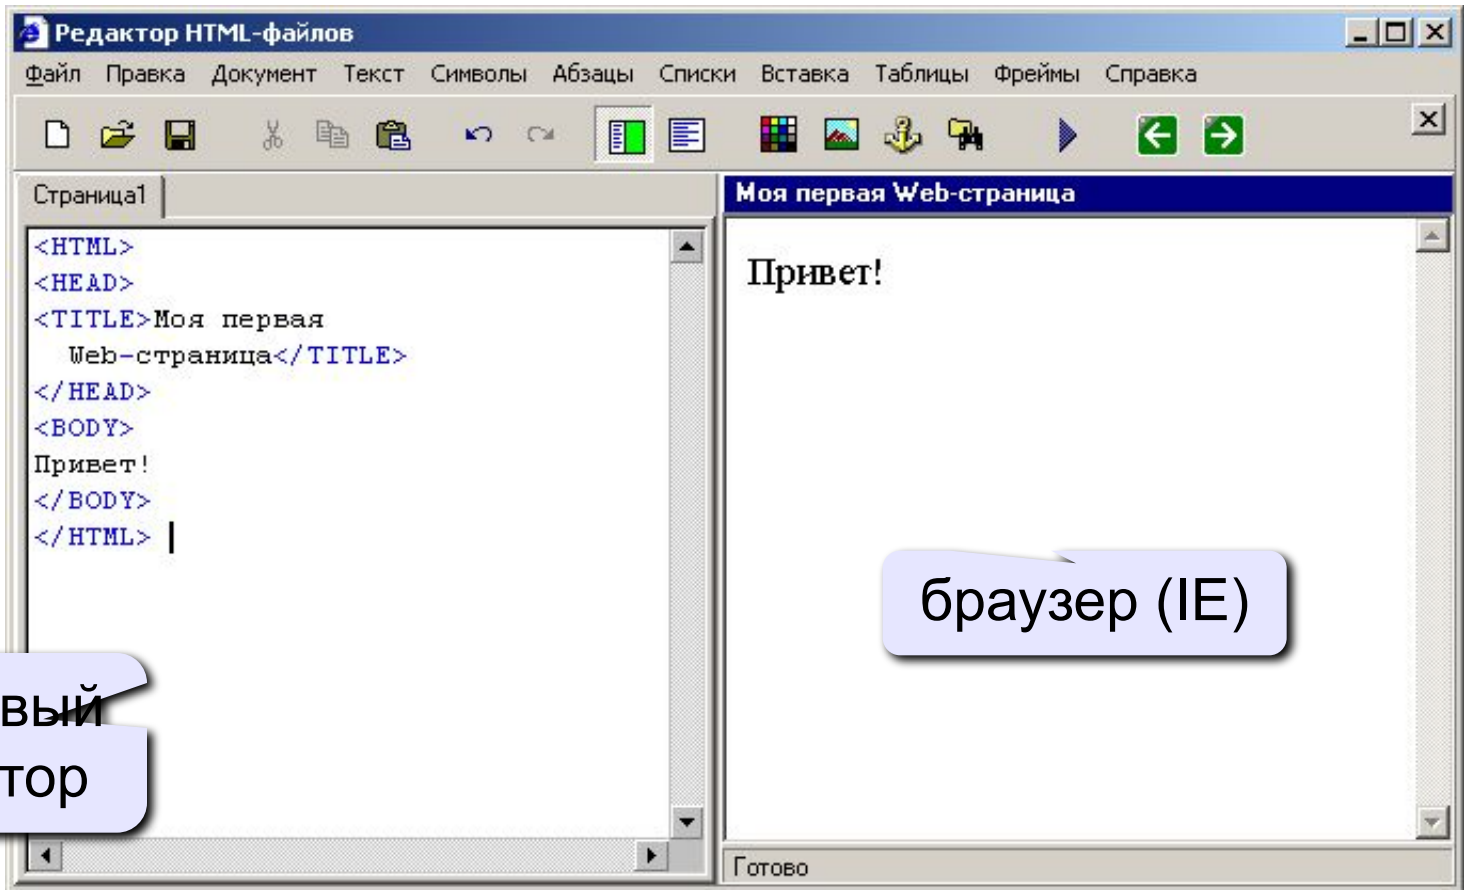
Редактор HTML-файлов

Файл Правка Документ Текст Символы Абзацы Списки Вставка Таблицы Фреймы Справка

Страница1

<HTML>
<HEAD>
<TITLE>Моя первая Web-страница</TITLE>
</HEAD>
<BODY>
Привет!
</BODY>
</HTML>

Моя первая Web-страница

Привет!

браузер (IE)

вый
тор

Готово